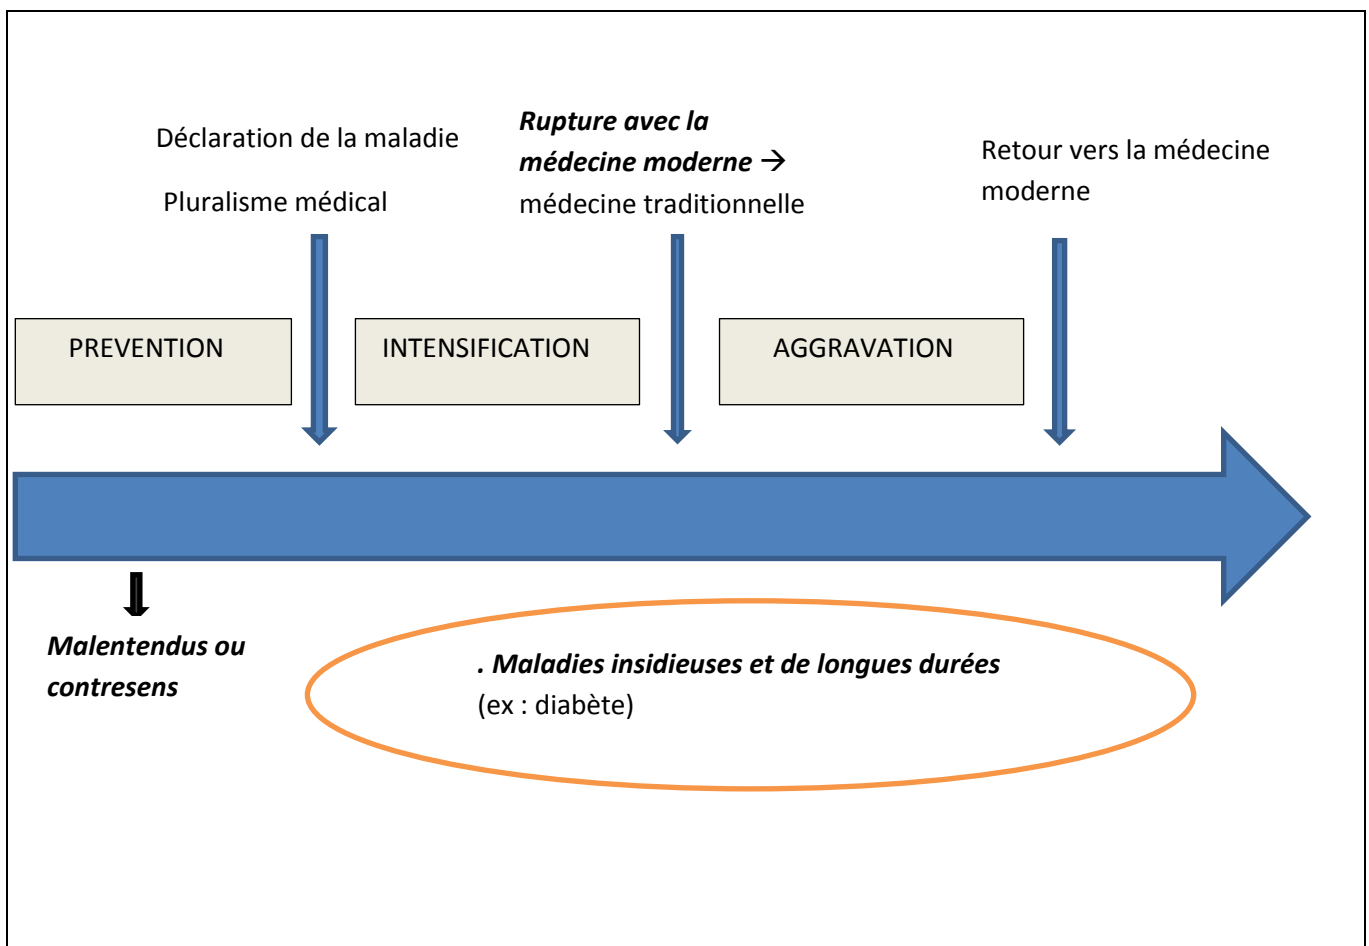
Déclaration de la maladie

Pluralisme médical

Rupture avec la médecine moderne → médecine traditionnelle

Retour vers la médecine moderne

PREVENTION

INTENSIFICATION

AGGRAVATION

Malentendus ou contresens

. Maladies insidieuses et de longues durées (ex : diabète)